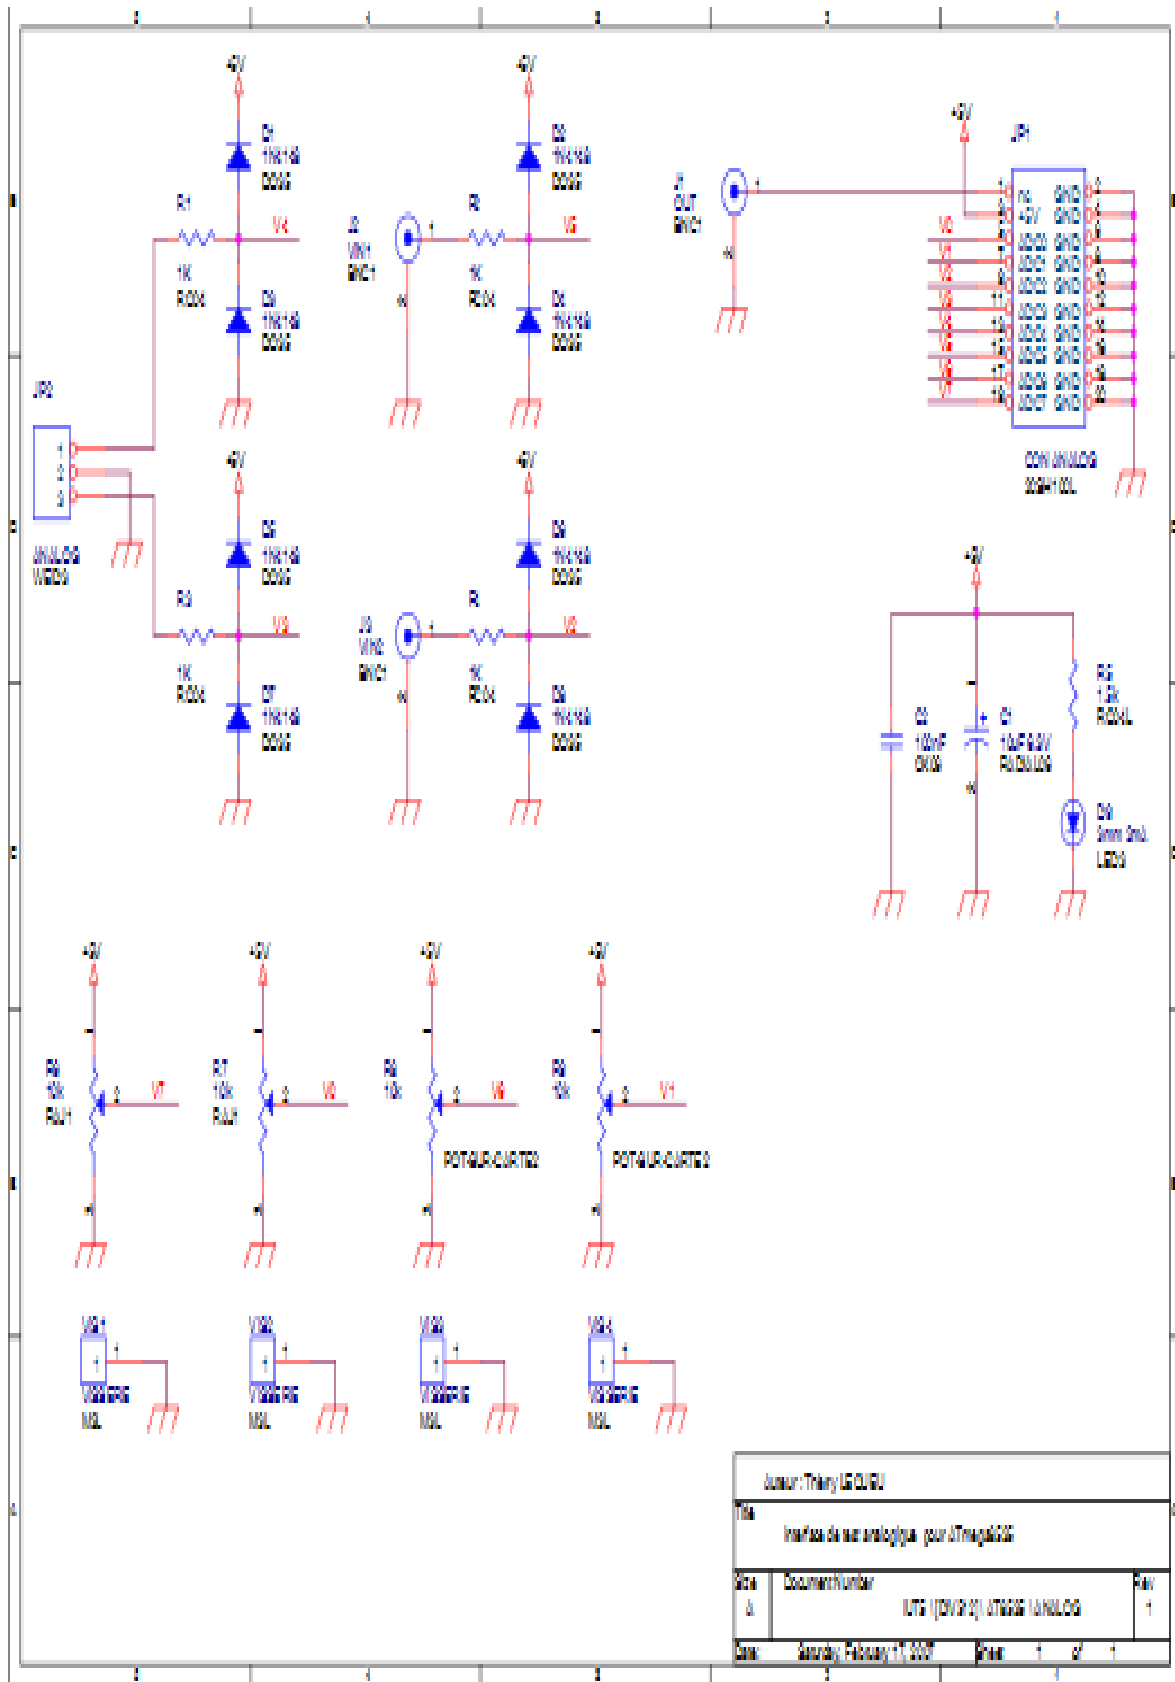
+5V
D1
1N4148
DO35
R1
1K
RC04
V4
D3
1N4148
DO35
+5V
D2
1N4148
DO35
J2
VIN1
BNC1
R
1K
RC04
V5
D4
1N4148
DO35
J1
OUT
BNC1
+5V
JP1
JP2
1
2
3
ANALOG
WEDG
+5V
D5
1N4148
DO35
R3
1K
RC04
V3
D7
1N4148
DO35
+5V
D6
1N4148
DO35
J3
VIN2
BNC1
R
1K
RC04
V2
D8
1N4148
DO35
CON ANALOG
20PAN100L
+5V
R5
1.5k
RC04L
C2
100nF
CK05
C1
10uF 6.3V
RADIAL06
D9
Green 3mL
LED3
+5V
R6
10k
RAJH
V7
+5V
R7
10k
RAJH
V6
+5V
R8
10k
V8
POTAJUR-CARTE2
+5V
R9
10k
V1
POTAJUR-CARTE2
VIS1
VIS2
VIS3
VIS4
Auteur : Thierry LEQUEU
Title
Interface de carte analogique pour ATmega8535
Size
A
Document Number
Rev
1
Date:
Sheet
1
of
1